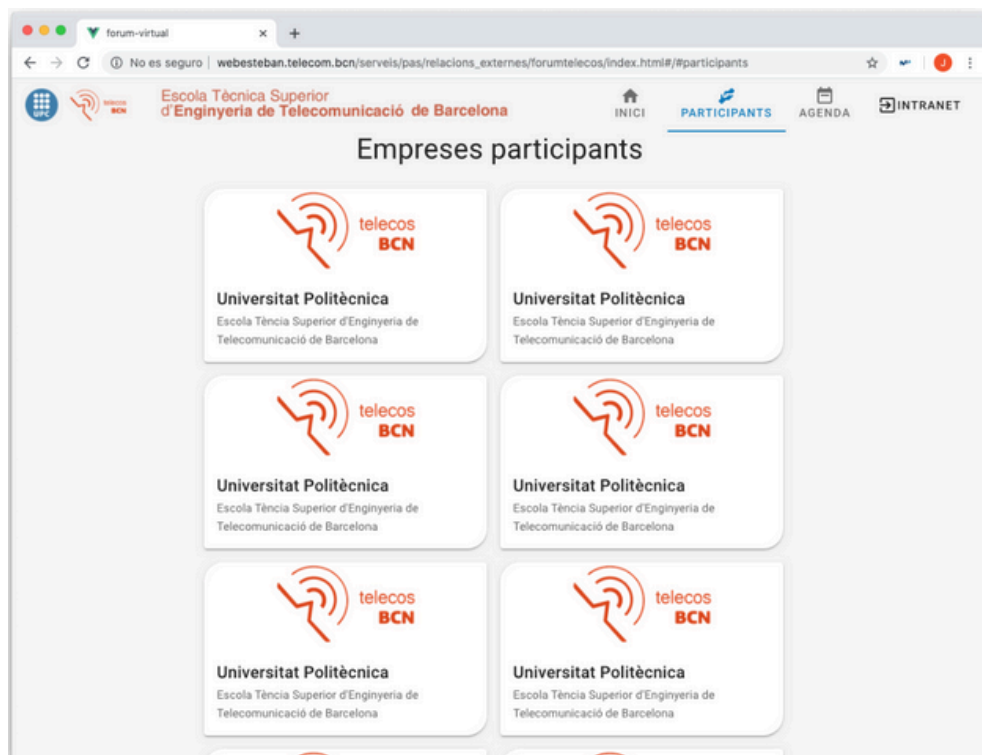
forum-virtual ×
+
No es seguro | webesteban.telecom.bcn/serveis/pas/relacions_externes/forumtelecos/index.html#/#participants

J

telecos BCN

Escola Tècnica Superior
d'Enginyeria de Telecomunicació de Barcelona

INICI
PARTICIPANTS
AGENDA
INTRANET

Empreses participants

telecos BCN

Universitat Politècnica
Escola Tència Superior d'Enginyeria de Telecomunicació de Barcelona

telecos BCN

Universitat Politècnica
Escola Tència Superior d'Enginyeria de Telecomunicació de Barcelona

telecos BCN

Universitat Politècnica
Escola Tència Superior d'Enginyeria de Telecomunicació de Barcelona

telecos BCN

Universitat Politècnica
Escola Tència Superior d'Enginyeria de Telecomunicació de Barcelona

telecos BCN

Universitat Politècnica
Escola Tència Superior d'Enginyeria de Telecomunicació de Barcelona

telecos BCN

Universitat Politècnica
Escola Tència Superior d'Enginyeria de Telecomunicació de Barcelona